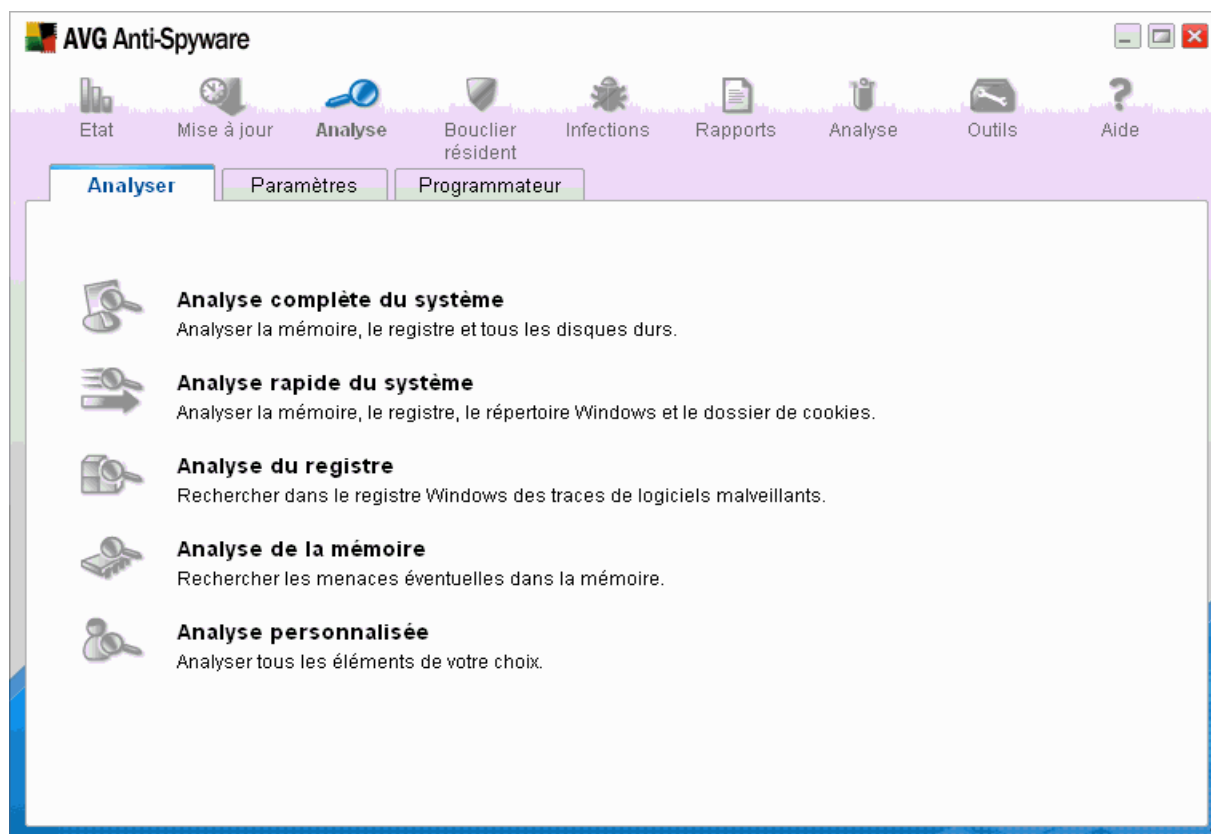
AVG Anti-Spyware

Etat
Mise à jour
Analyse
Bouclier résident
Infections
Rapports
Analyse
Outils
Aide

Analyser
Paramètres
Programmateur

Analyse complète du système
Analyser la mémoire, le registre et tous les disques durs.

Analyse rapide du système
Analyser la mémoire, le registre, le répertoire Windows et le dossier de cookies.

Analyse du registre
Rechercher dans le registre Windows des traces de logiciels malveillants.

Analyse de la mémoire
Rechercher les menaces éventuelles dans la mémoire.

Analyse personnalisée
Analyser tous les éléments de votre choix.